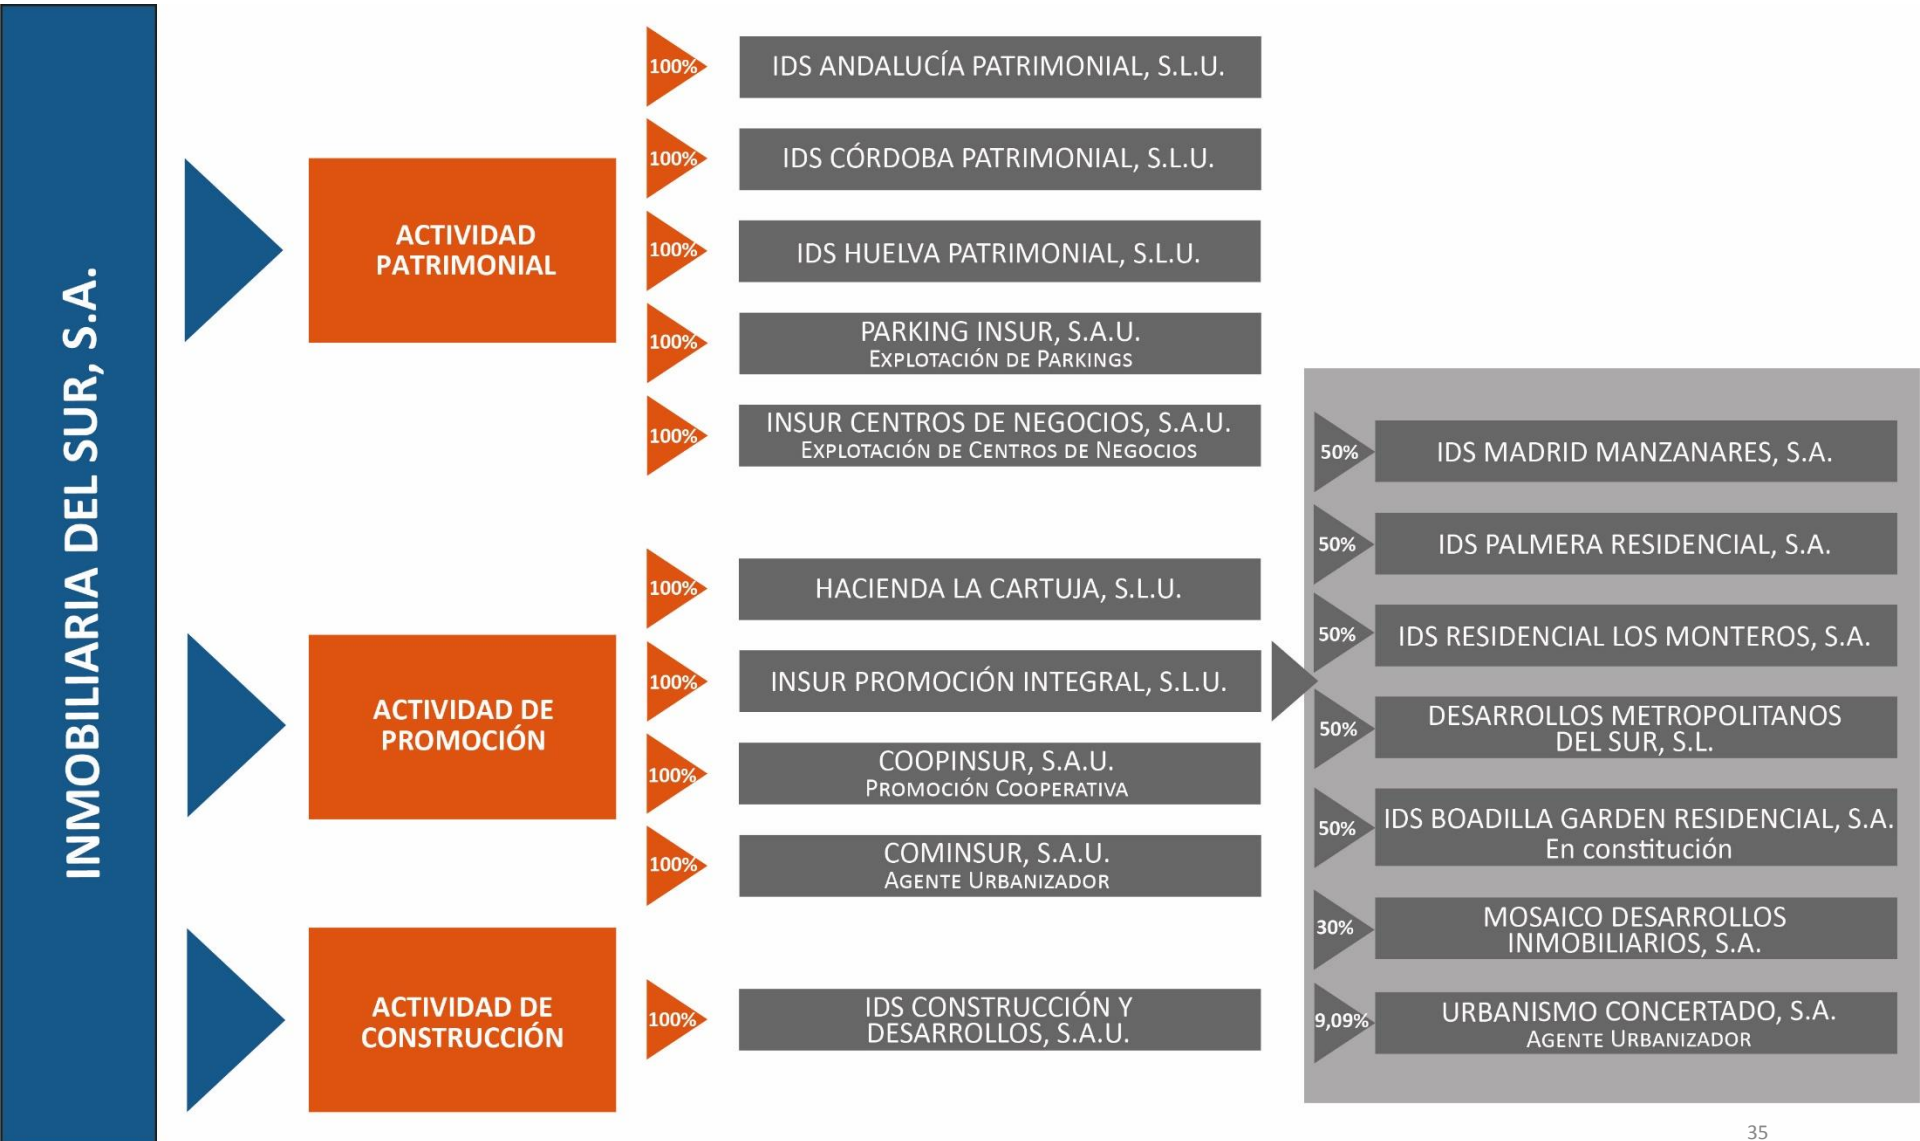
INMOBILIARIA DEL SUR, S.A.

ACTIVIDAD PATRIMONIAL

100% IDS ANDALUCÍA PATRIMONIAL, S.L.U.

100% IDS CÓRDOBA PATRIMONIAL, S.L.U.

100% IDS HUELVA PATRIMONIAL, S.L.U.

100% PARKING INSUR, S.A.U.
EXPLOTACIÓN DE PARKINGS

100% INSUR CENTROS DE NEGOCIOS, S.A.U.
EXPLOTACIÓN DE CENTROS DE NEGOCIOS

ACTIVIDAD DE PROMOCIÓN

100% HACIENDA LA CARTUJA, S.L.U.

100% INSUR PROMOCIÓN INTEGRAL, S.L.U.

100% COOPINSUR, S.A.U.
PROMOCIÓN COOPERATIVA

100% COMINSUR, S.A.U.
AGENTE URBANIZADOR

ACTIVIDAD DE CONSTRUCCIÓN

100% IDS CONSTRUCCIÓN Y DESARROLLOS, S.A.U.

50% IDS MADRID MANZANARES, S.A.

50% IDS PALMERA RESIDENCIAL, S.A.

50% IDS RESIDENCIAL LOS MONTEROS, S.A.

50% DESARROLLOS METROPOLITANOS DEL SUR, S.L.

50% IDS BOADILLA GARDEN RESIDENCIAL, S.A.
En constitución

30% MOSAICO DESARROLLOS INMOBILIARIOS, S.A.

9,09% URBANISMO CONCERTADO, S.A.
AGENTE URBANIZADOR

35